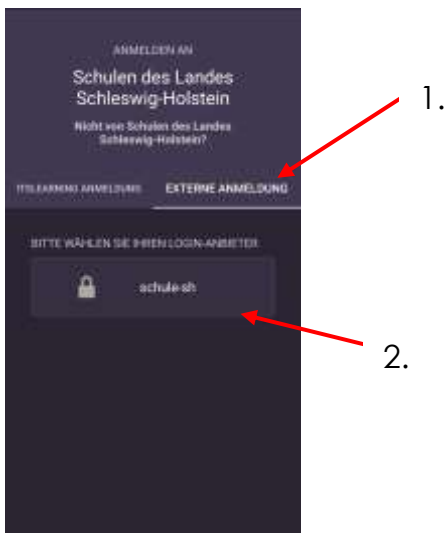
ANMELDEN AN

Schulen des Landes Schleswig-Holstein

Nicht von Schulen des Landes Schleswig-Holstein?

ITSLEARNING ANMELDUNG

EXTERNE ANMELDUNG

BITTE WÄHLEN SIE IHREN LOGIN-ANBIETER

schule-sh

1.

2.